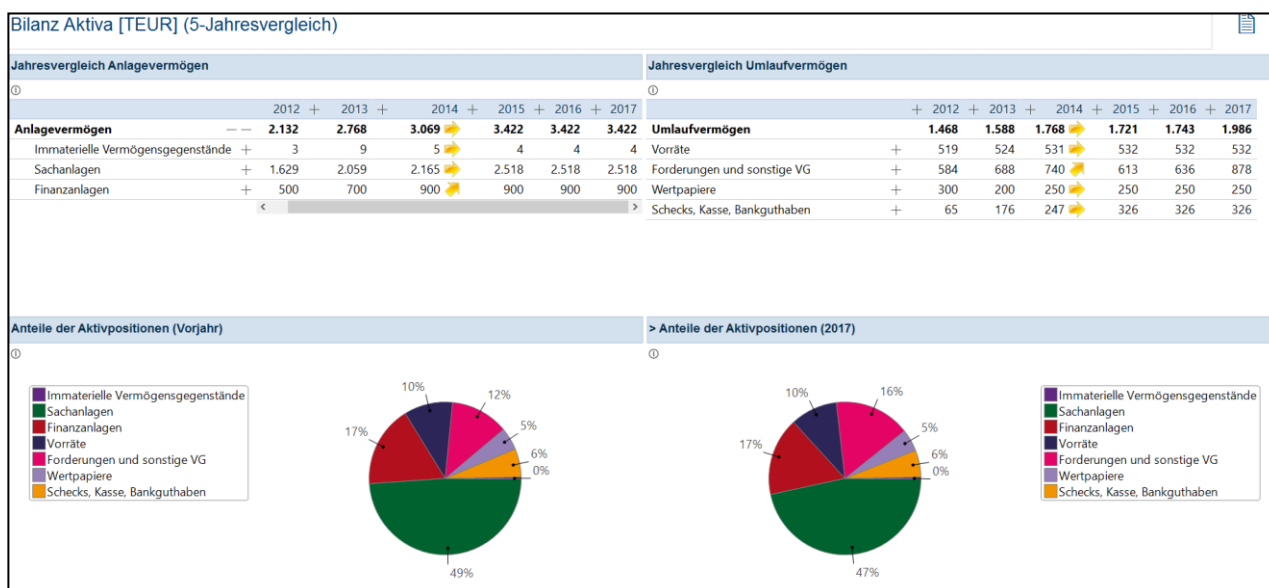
Bilanz Aktiva [TEUR] (5-Jahresvergleich)

Jahresvergleich Anlagevermögen

| | 2012 + | 2013 + | 2014 + | 2015 + | 2016 + | 2017 |
|---|---|---|---|---|---|---|
| Anlagevermögen — — | 2.132 | 2.768 | 3.069 | 3.422 | 3.422 | 3.422 |
| Immaterielle Vermögensgegenstände + | 3 | 9 | 5 | 4 | 4 | 4 |
| Sachanlagen + | 1.629 | 2.059 | 2.165 | 2.518 | 2.518 | 2.518 |
| Finanzanlagen + | 500 | 700 | 900 | 900 | 900 | 900 |

Jahresvergleich Umlaufvermögen

| | + 2012 + | 2013 + | 2014 + | 2015 + | 2016 + | 2017 |
|---|---|---|---|---|---|---|
| Umlaufvermögen | 1.468 | 1.588 | 1.768 | 1.721 | 1.743 | 1.986 |
| Vorräte + | 519 | 524 | 531 | 532 | 532 | 532 |
| Forderungen und sonstige VG + | 584 | 688 | 740 | 613 | 636 | 878 |
| Wertpapiere + | 300 | 200 | 250 | 250 | 250 | 250 |
| Schecks, Kasse, Bankguthaben + | 65 | 176 | 247 | 326 | 326 | 326 |

Anteile der Aktivpositionen (Vorjahr)

Immaterielle Vermögensgegenstände
Sachanlagen
Finanzanlagen
Vorräte
Forderungen und sonstige VG
Wertpapiere
Schecks, Kasse, Bankguthaben

10%
12%
5%
6%
0%
17%
49%

> Anteile der Aktivpositionen (2017)

10%
16%
5%
6%
0%
17%
47%

Immaterielle Vermögensgegenstände
Sachanlagen
Finanzanlagen
Vorräte
Forderungen und sonstige VG
Wertpapiere
Schecks, Kasse, Bankguthaben